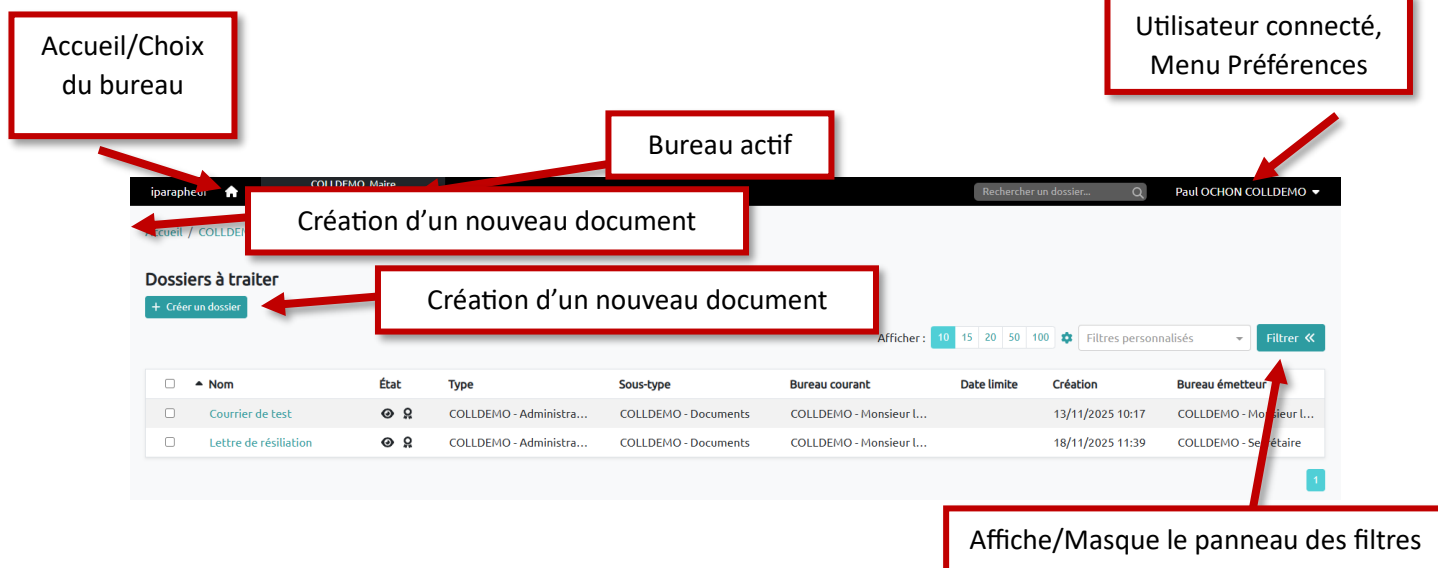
Accueil/Choix du bureau

Utilisateur connecté, Menu Préférences

Bureau actif

iparapheur

COLLDEMO Maire

Rechercher un dossier...

Paul OCHON COLLDEMO

Création d'un nouveau document

Accueil / COLLDE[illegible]

Dossiers à traiter

+ Créer un dossier

Création d'un nouveau document

Afficher : 10 15 20 50 100

Filtres personnalisés

Filtrer

| | Nom | État | Type | Sous-type | Bureau courant | Date limite | Création | Bureau émetteur |
|---|---|---|---|---|---|---|---|---|
| ☐ | Courrier de test | | COLLDEMO - Administra... | COLLDEMO - Documents | COLLDEMO - Monsieur l... | | 13/11/2025 10:17 | COLLDEMO - Monsieur l... |
| ☐ | Lettre de résiliation | | COLLDEMO - Administra... | COLLDEMO - Documents | COLLDEMO - Monsieur l... | | 18/11/2025 11:39 | COLLDEMO - Se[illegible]étaire |

1

Affiche/Masque le panneau des filtres